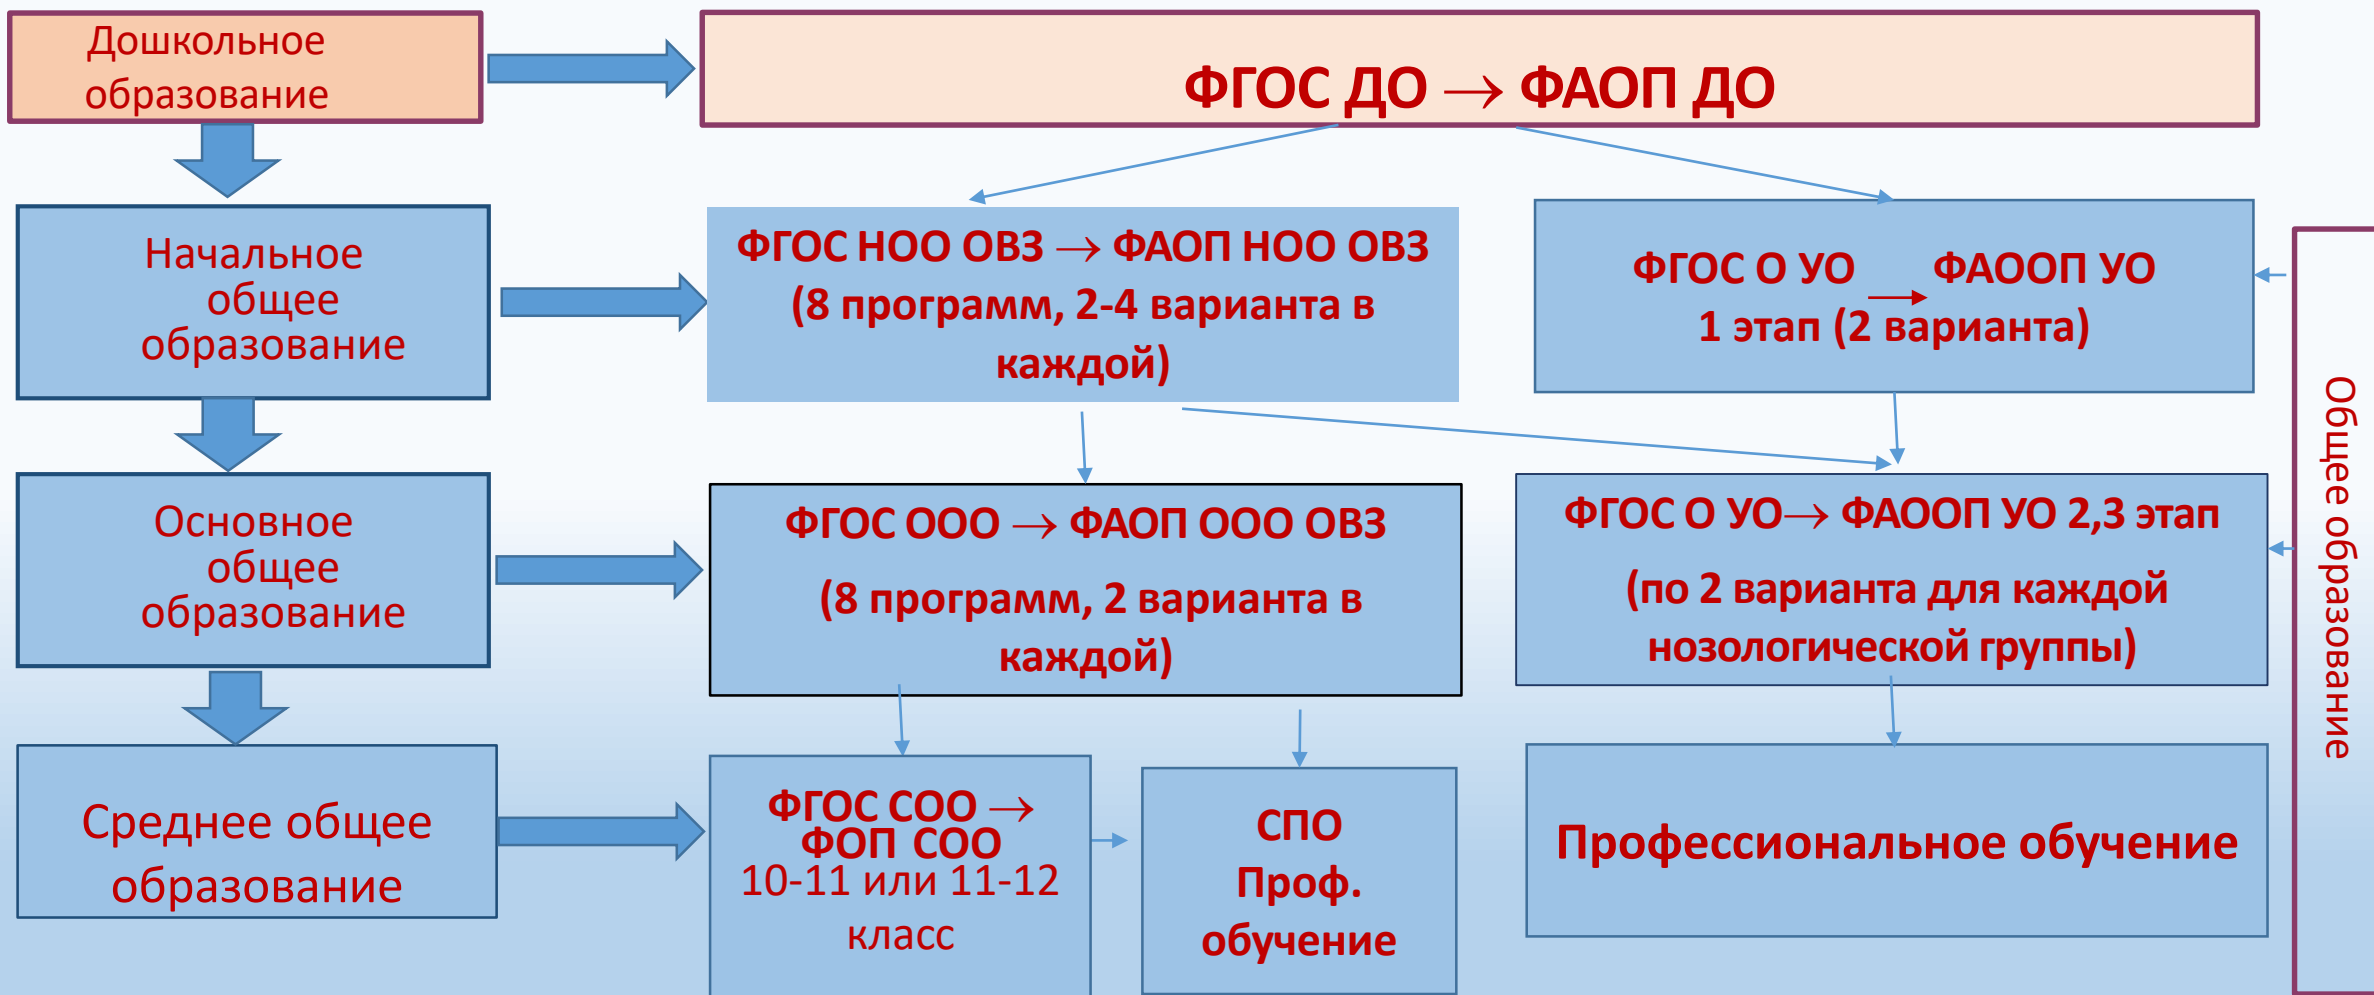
Дошкольное образование

ФГОС ДО $\rightarrow$ ФАОП ДО

Начальное общее образование

ФГОС НОО ОВЗ $\rightarrow$ ФАОП НОО ОВЗ (8 программ, 2-4 варианта в каждой)

ФГОС О УО $\rightarrow$ ФАООП УО 1 этап (2 варианта)

Общее образование

Основное общее образование

ФГОС ООО $\rightarrow$ ФАОП ООО ОВЗ

(8 программ, 2 варианта в каждой)

ФГОС О УО$\rightarrow$ ФАООП УО 2,3 этап

(по 2 варианта для каждой нозологической группы)

Среднее общее образование

ФГОС СОО $\rightarrow$ ФОП СОО 10-11 или 11-12 класс

СПО Проф. обучение

Профессиональное обучение